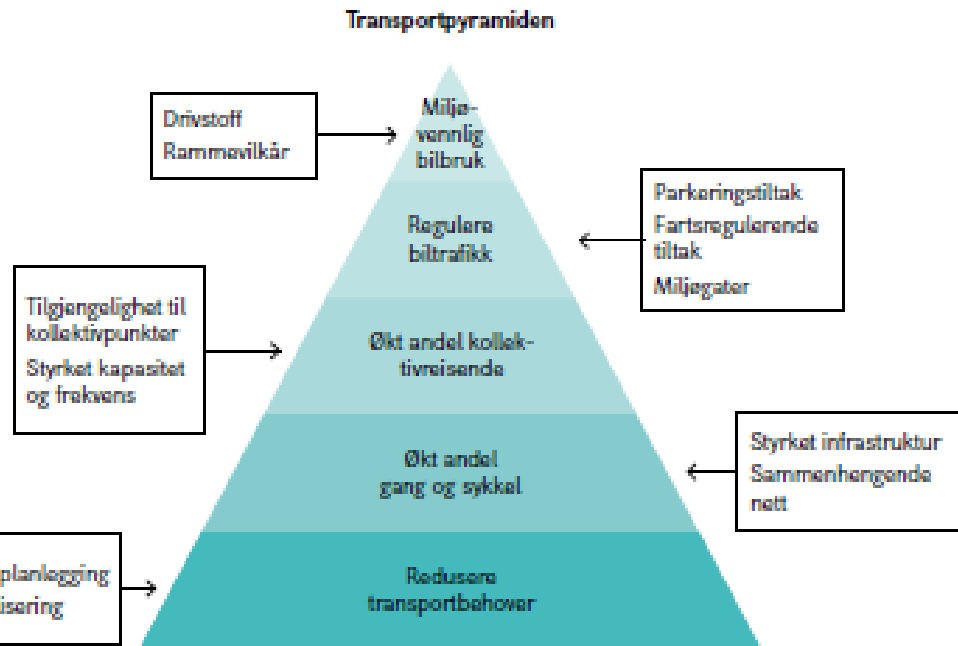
Transportpyramiden

Drivstoff
Rammevilkår

Miljøvennlig bilbruk

Regulere biltrafikk

Parkeringstiltak
Fartsregulerende tiltak
Miljøgater

Tilgjengelighet til kollektivpunkter
Styrket kapasitet og frekvens

Økt andel kollektivreisende

Økt andel gang og sykkel

Styrket infrastruktur
Sammenhengende nett

planlegging
isering

Redusere transportbehover